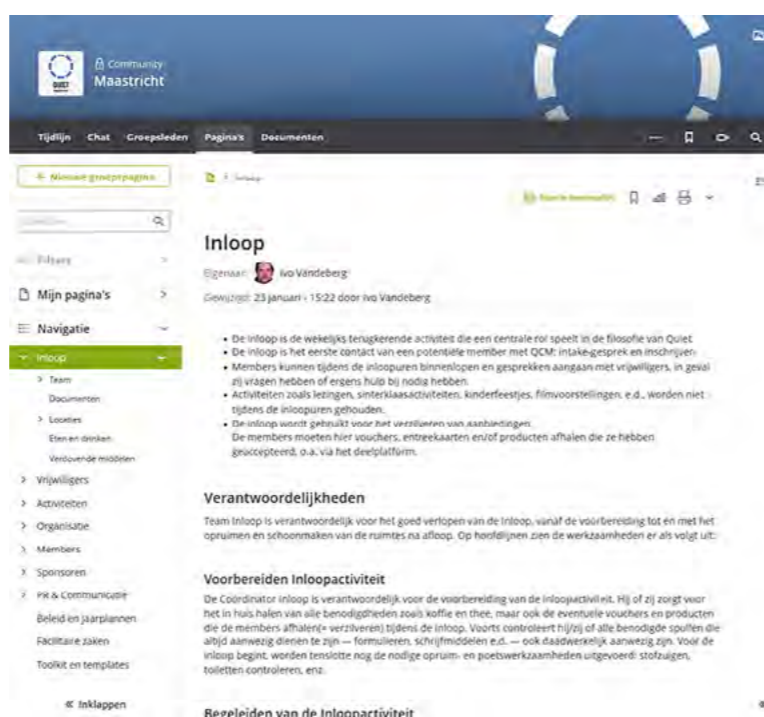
Community
Maastricht

Tijdlijn Chat Groepsleden Pagina's Documenten

+ Nieuwe groepspagina

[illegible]

Filters

Mijn pagina's

Navigatie

Inloop
Team
Documenten
Locaties
Eten en drinken
Verdovende middelen
Vrijwilligers
Activiteiten
Organisatie
Members
Sponsoren
PR & Communicatie
Beleid en jaarplannen
Facilitaire zaken
Toolkit en templates

« Inklappen

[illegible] Inloop

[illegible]

Inloop

Eigenaar: Ivo Vandeberg
Gewijzigd: 23 januari - 15:22 door Ivo Vandeberg

• De inloop is de wekelijks terugkerende activiteit die een centrale rol speelt in de filosofie van Quiet
• De inloop is het eerste contact van een potentiële member met QCM: intake-gesprek en inschrijven
• Members kunnen tijdens de inloopuren binnenlopen en gesprekken aangaan met vrijwilligers, in geval zij vragen hebben of ergens hulp bij nodig hebben.
• Activiteiten zoals lezingen, sinterklaasactiviteiten, kinderfeestjes, filmvoorstellingen, e.d., worden niet tijdens de inloopuren gehouden.
• De inloop wordt gebruikt voor het verzilveren van aanbiedingen.
De members moeten hier vouchers, entreekaarten en/of producten afhalen die ze hebben geaccepteerd, o.a. via het deelplatform.

Verantwoordelijkheden

Team Inloop is verantwoordelijk voor het goed verlopen van de inloop, vanaf de voorbereiding tot en met het opruimen en schoonmaken van de ruimtes na afloop. Op hoofdlijnen zien de werkzaamheden er als volgt uit:

Voorbereiden Inloopactiviteit

De Coordinator Inloop is verantwoordelijk voor de voorbereiding van de inloopactiviteit. Hij of zij zorgt voor het in huis halen van alle benodigdheden zoals koffie en thee, maar ook de eventuele vouchers en producten die de members afhalen(= verzilveren) tijdens de inloop. Voorts controleert hij/zij of alle benodigde spullen die altijd aanwezig dienen te zijn — formulieren, schrijfmiddelen e.d. — ook daadwerkelijk aanwezig zijn. Voor de inloop begint, worden tenslotte nog de nodige opruim- en poetswerkzaamheden uitgevoerd: stofzuigen, toiletten controleren, enz.

Begeleiden van de Inloopactiviteit